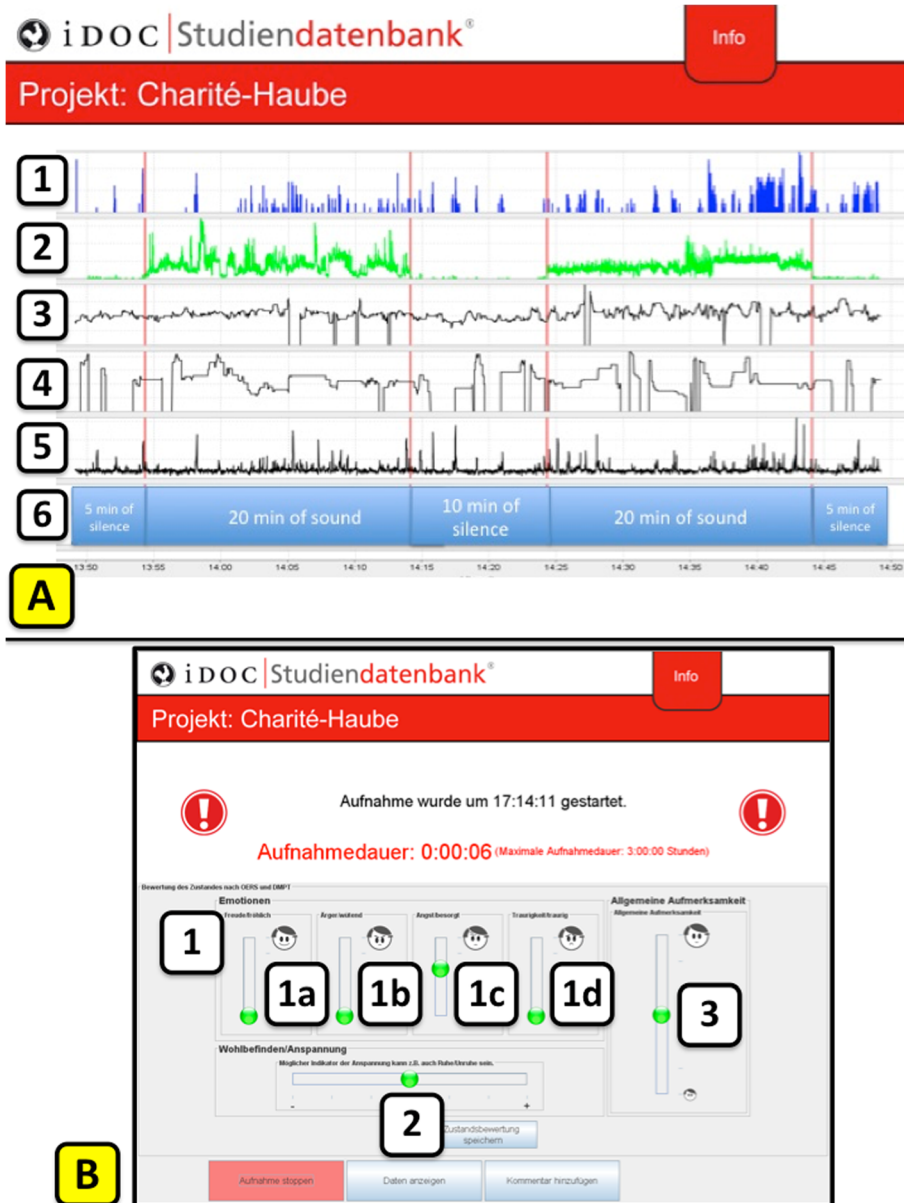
iDOC Studiendatenbank®

Info

Projekt: Charité-Haube

1

2

3

4

5

6

5 min of silence

20 min of sound

10 min of silence

20 min of sound

5 min of silence

13:50 13:55 14:00 14:05 14:10 14:15 14:20 14:25 14:30 14:35 14:40 14:45 14:50

A

iDOC Studiendatenbank®

Info

Projekt: Charité-Haube

Aufnahme wurde um 17:14:11 gestartet.

Aufnahmedauer: 0:00:06 (Maximale Aufnahmedauer: 3:00:00 Stunden)

Bewertung des Zustandes nach OERS und DMPT

Emotionen

Freude/fröhlich

Ärger/wütend

Angst/besorgt

Traurigkeit/traurig

Allgemeine Aufmerksamkeit

Allgemeine Aufmerksamkeit

1

1a

1b

1c

1d

3

Wohlbefinden/Anspannung

Möglicher Indikator der Anspannung kann z.B. auch Ruhe/Unruhe sein.

-

+

2

Zustandsbewertung speichern

B

Aufnahme stoppen

Daten anzeigen

Kommentar hinzufügen